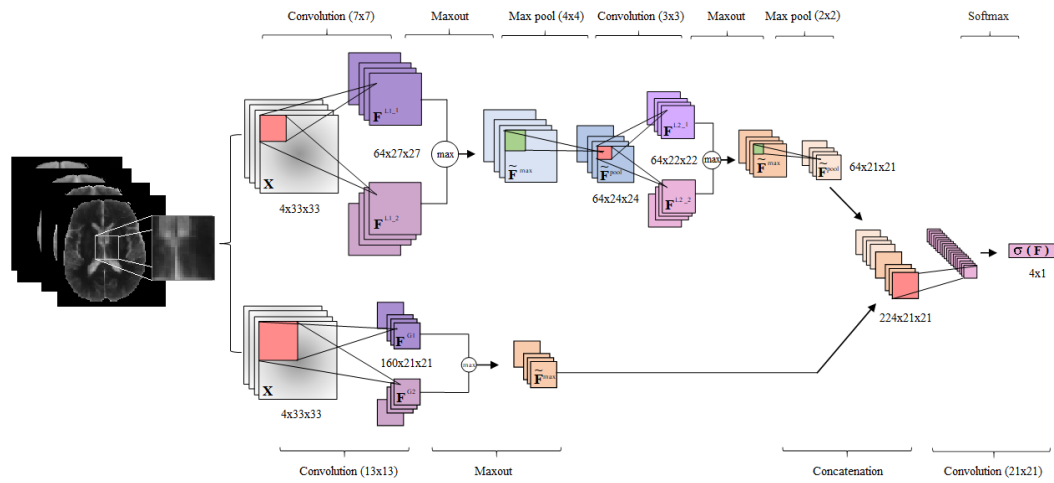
Convolution (7x7)
Maxout
Max pool (4x4)
Convolution (3x3)
Maxout
Max pool (2x2)
Softmax

$\mathbf{F}^{L1\_1}$
64x27x27
max
$\tilde{\mathbf{F}}^{max}$
$\tilde{\mathbf{F}}^{pool}$
$\mathbf{F}^{L2\_1}$
64x22x22
max
$\tilde{\mathbf{F}}^{max}$
$\tilde{\mathbf{F}}^{pool}$
64x21x21
X
4x33x33
$\mathbf{F}^{L1\_2}$
64x24x24
$\mathbf{F}^{L2\_2}$

$\sigma$ ( F )
4x1
224x21x21

$\mathbf{F}^{G1}$
160x21x21
max
$\tilde{\mathbf{F}}^{max}$
X
$\mathbf{F}^{G2}$
4x33x33

Convolution (13x13)
Maxout
Concatenation
Convolution (21x21)